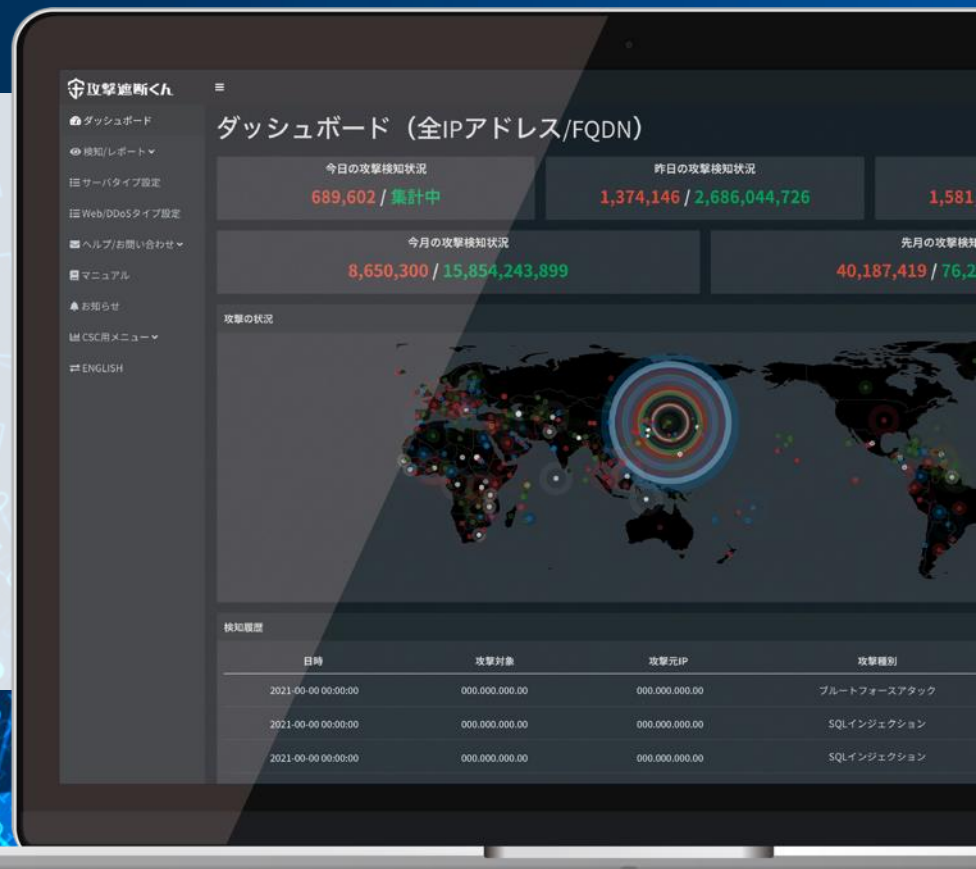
攻撃遮断くん

≡

ダッシュボード

検知/レポート

サーバタイプ設定

Web/DDoSタイプ設定

ヘルプ/お問い合わせ

マニュアル

お知らせ

CSC用メニュー

ENGLISH

ダッシュボード（全IPアドレス/FQDN）

今日の攻撃検知状況

689,602 / 集計中

昨日の攻撃検知状況

1,374,146 / 2,686,044,726

1,581

今月の攻撃検知状況

8,650,300 / 15,854,243,899

先月の攻撃検知

40,187,419 / 76,2

攻撃の状況

検知履歴

| 日時 | 攻撃対象 | 攻撃元IP | 攻撃種別 |
|---|---|---|---|
| 2021-00-00 00:00:00 | 000.000.000.00 | 000.000.000.00 | ブルートフォースアタック |
| 2021-00-00 00:00:00 | 000.000.000.00 | 000.000.000.00 | SQLインジェクション |
| 2021-00-00 00:00:00 | 000.000.000.00 | 000.000.000.00 | SQLインジェクション |